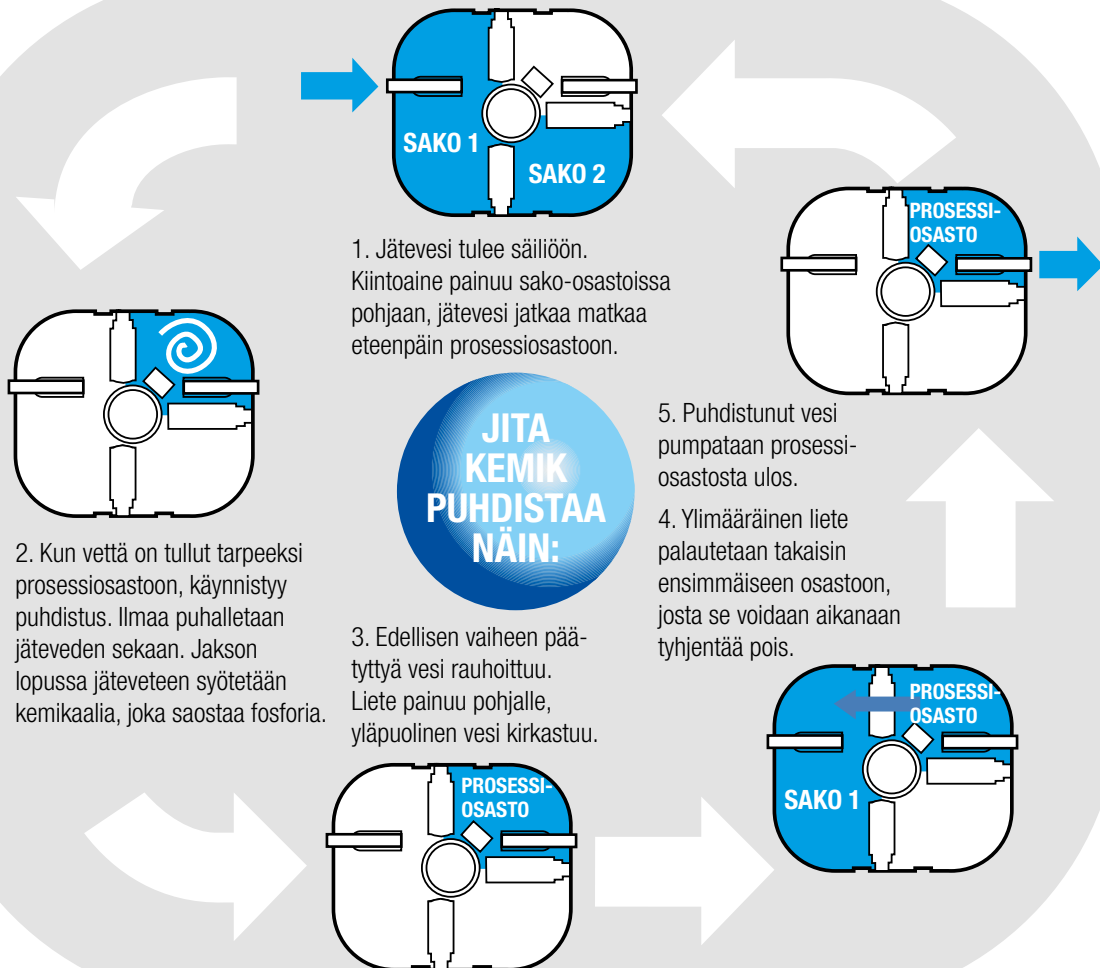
SAKO 1

SAKO 2

1. Jätevesi tulee säiliöön. Kiintoaine painuu sako-osastoissa pohjaan, jätevesi jatkaa matkaa eteenpäin prosessiosastoon.

PROSESSI-OSASTO

JITA KEMIK PUHDISTAA NÄIN:

5. Puhdistunut vesi pumpataan prosessiosastosta ulos.

4. Ylimääräinen liete palautetaan takaisin ensimmäiseen osastoon, josta se voidaan aikanaan tyhjentää pois.

2. Kun vettä on tullut tarpeeksi prosessiosastoon, käynnistyy puhdistus. Ilmaa puhalletaan jäteveden sekaan. Jakson lopussa jäteveteen syötetään kemikaalia, joka saostaa fosforia.

3. Edellisen vaiheen päätyttyä vesi rauhoittuu. Liete painuu pohjalle, yläpuolinen vesi kirkastuu.

PROSESSI-OSASTO

SAKO 1

PROSESSI-OSASTO